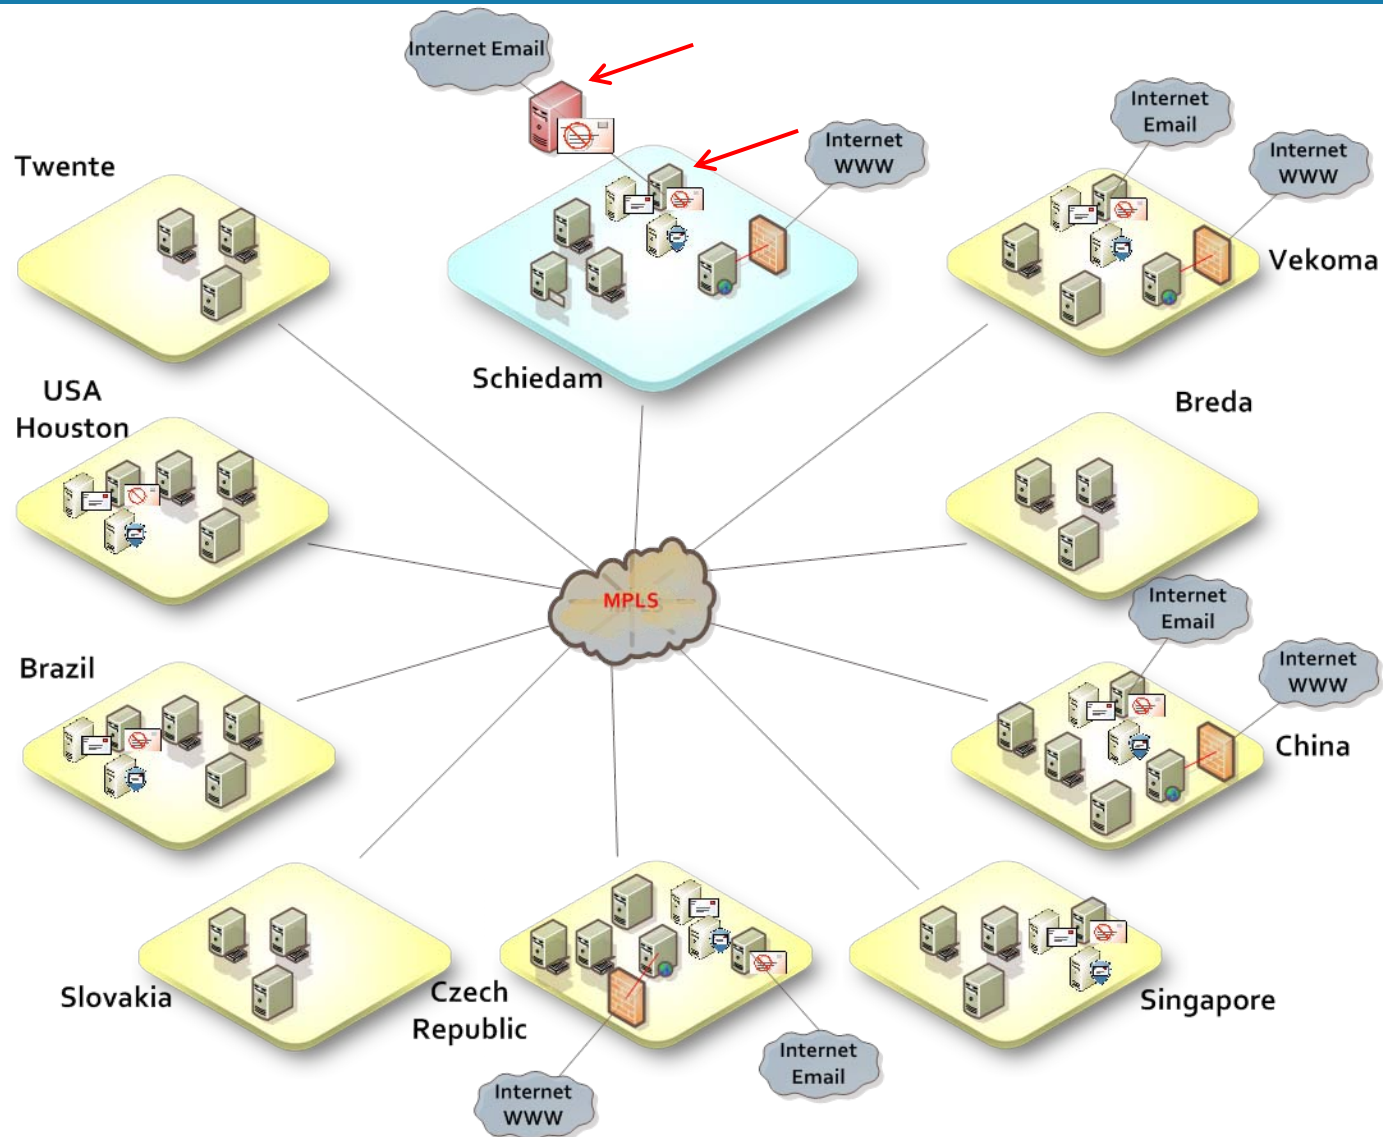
Internet Email

Twente

Internet WWW

Internet Email

Internet WWW

Vekoma

Schiedam

USA Houston

Breda

MPLS

Internet Email

Internet WWW

Brazil

China

Slovakia

Czech Republic

Singapore

Internet Email

Internet WWW